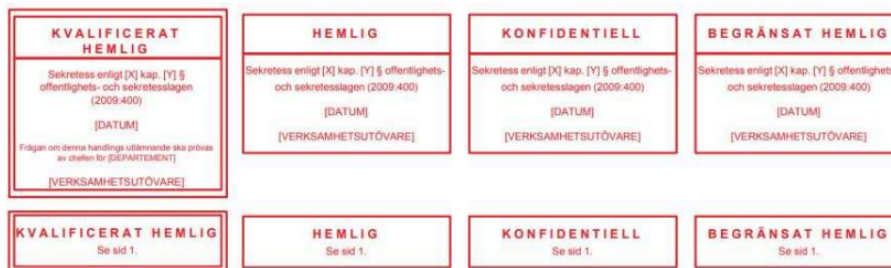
KVALIFICERAT HEMLIG

Sekretess enligt [X] kap. [Y] § offentlighets- och sekretesslagen (2009:400)

[DATUM]

Frågan om denna handlings utlämnande ska prövas av chefen för [DEPARTEMENT]

[VERKSAMHETSUTÖVARE]

HEMLIG

Sekretess enligt [X] kap. [Y] § offentlighets- och sekretesslagen (2009:400)

[DATUM]

[VERKSAMHETSUTÖVARE]

KONFIDENTIELL

Sekretess enligt [X] kap. [Y] § offentlighets- och sekretesslagen (2009:400)

[DATUM]

[VERKSAMHETSUTÖVARE]

BEGRÄNSAT HEMLIG

Sekretess enligt [X] kap. [Y] § offentlighets- och sekretesslagen (2009:400)

[DATUM]

[VERKSAMHETSUTÖVARE]

KVALIFICERAT HEMLIG
Se sid 1.

HEMLIG
Se sid 1.

KONFIDENTIELL
Se sid 1.

BEGRÄNSAT HEMLIG
Se sid 1.